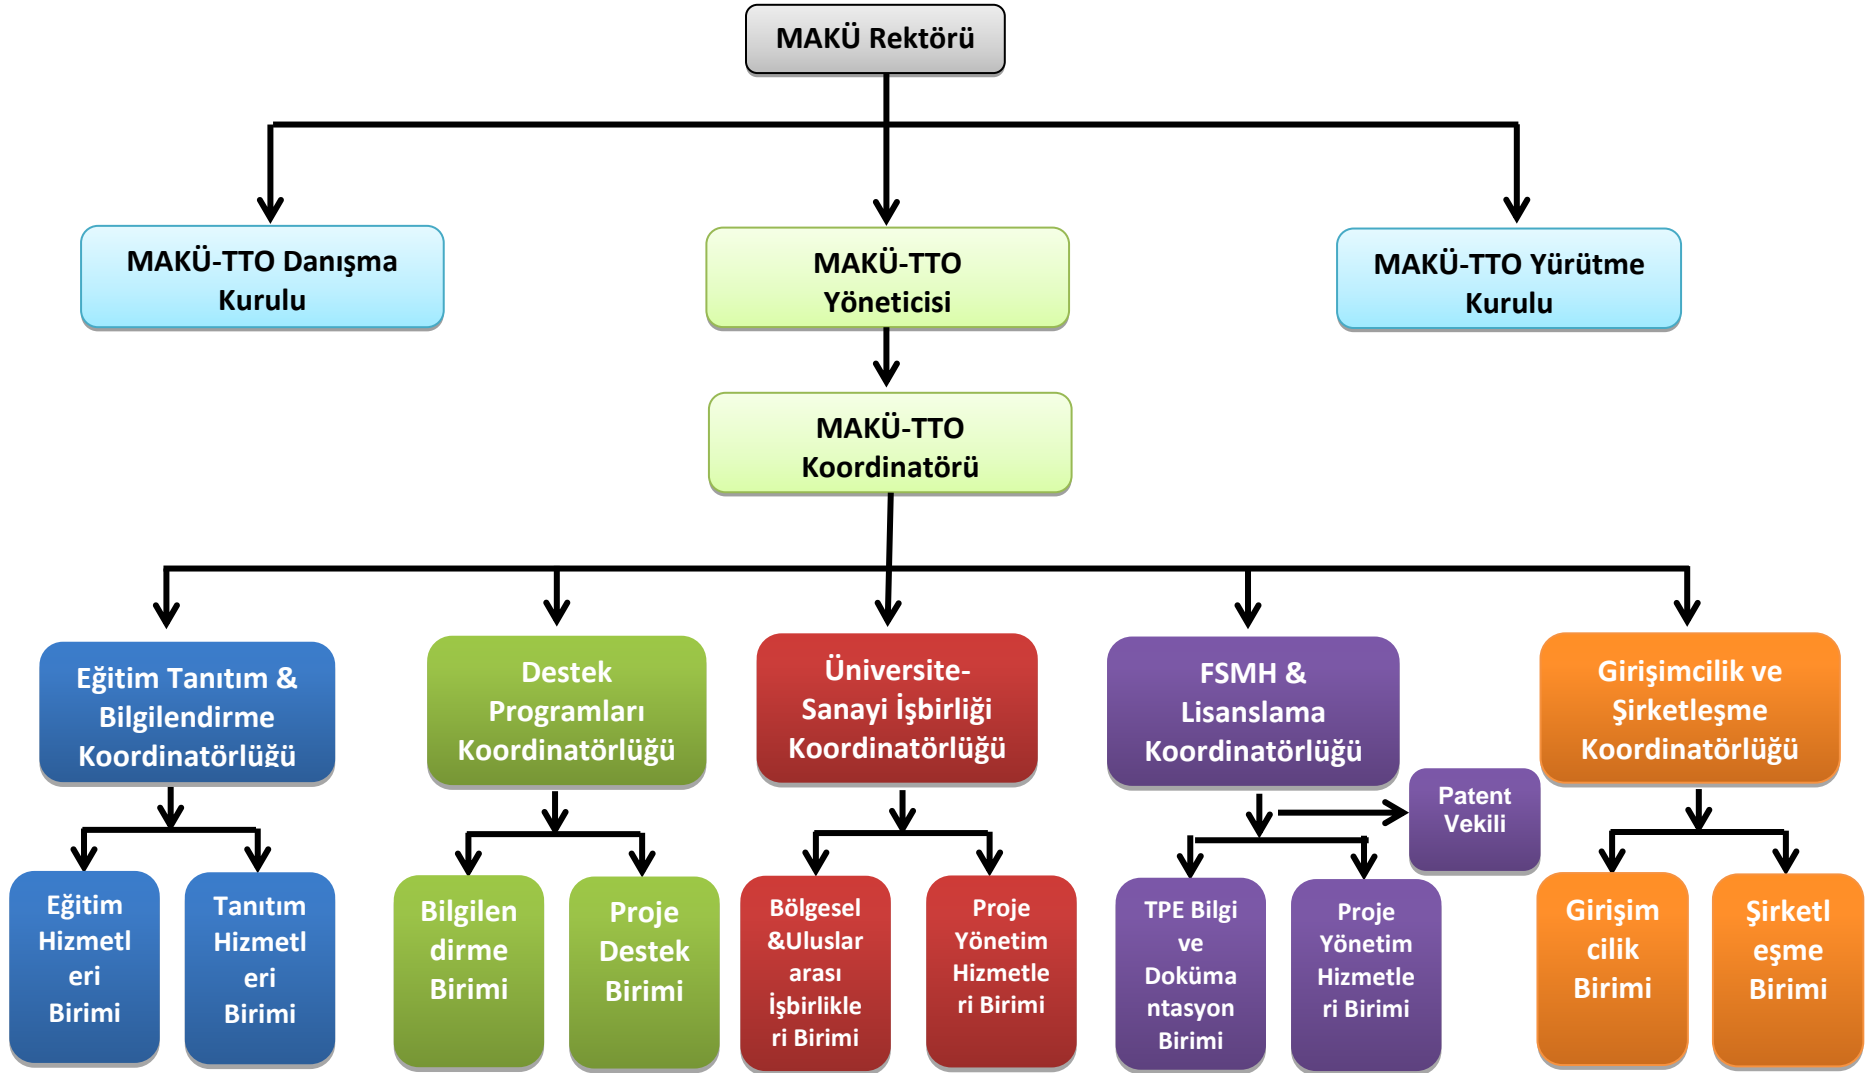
MAKÜ Rektörü

MAKÜ-TTO Danışma Kurulu

MAKÜ-TTO Yöneticisi

MAKÜ-TTO Yürütme Kurulu

MAKÜ-TTO Koordinatörü

Eğitim Tanıtım & Bilgilendirme Koordinatörlüğü

Destek Programları Koordinatörlüğü

Üniversite-Sanayi İşbirliği Koordinatörlüğü

FSMH & Lisanslama Koordinatörlüğü

Girişimcilik ve Şirketleşme Koordinatörlüğü

Eğitim Hizmetleri Birimi

Tanıtım Hizmetleri Birimi

Bilgilendirme Birimi

Proje Destek Birimi

Bölgesel &Uluslararası İşbirlikleri Birimi

Proje Yönetim Hizmetleri Birimi

Patent Vekili

TPE Bilgi ve Dokümantasyon Birimi

Proje Yönetim Hizmetleri Birimi

Girişimcilik Birimi

Şirketleşme Birimi